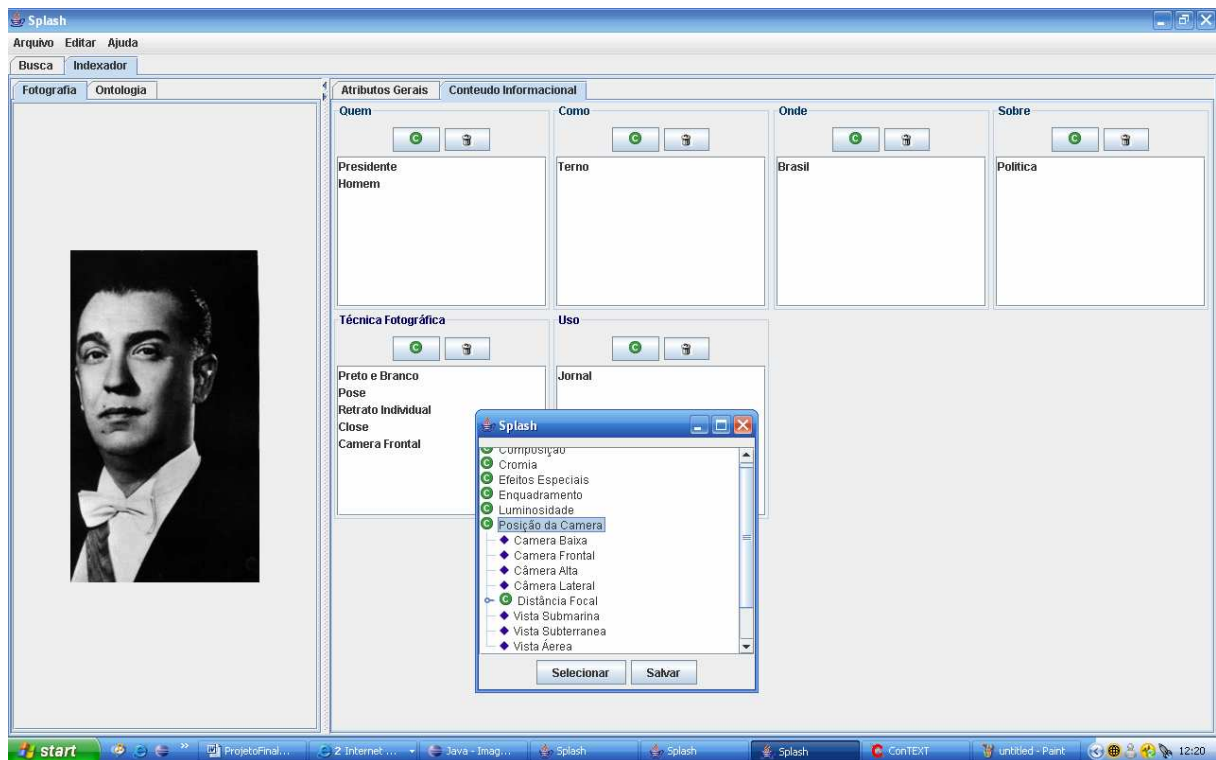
Splash

Arquivo Editar Ajuda

Busca Indexador

Fotografia Ontologia

Atributos Gerais Conteudo Informacional

Quem

Presidente
Homem

Como

Terno

Onde

Brasil

Sobre

Politica

Técnica Fotográfica

Preto e Branco
Pose
Retrato Individual
Close
Camera Frontal

Uso

Jornal

Splash

Composição
Cromia
Efeitos Especiais
Enquadramento
Luminosidade
Posição da Camera
Camera Baixa
Camera Frontal
Câmera Alta
Câmera Lateral
Distância Focal
Vista Submarina
Vista Subterranea
Vista Áerea

Selecionar Salvar

start ProjetoFinal... 2 Internet ... Java - Imag... Splash Splash Splash ConTEXT untitled - Paint 12:20